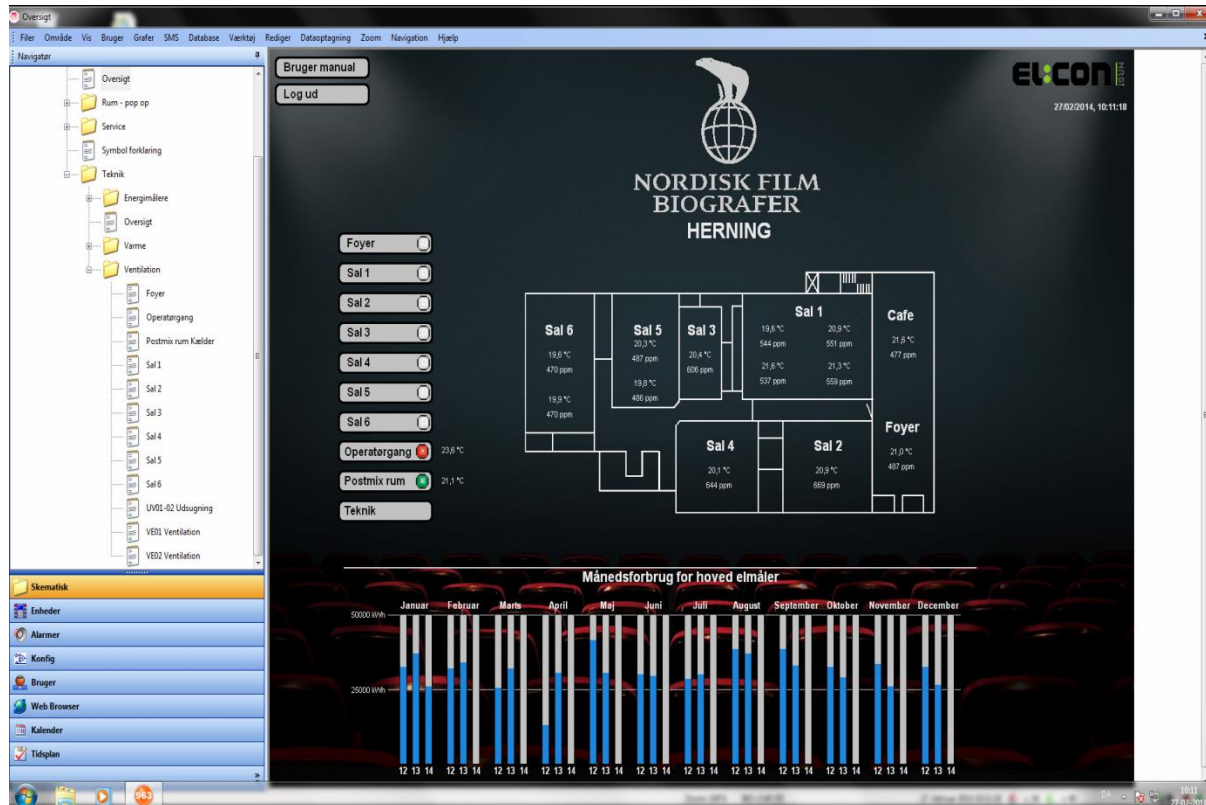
Oversigt

Filer Område Vis Bruger Grafer SMS Database Værktøj Rediger Dataoptagning Zoom Navigation Hjælp

Navigatør

Oversigt
Rum - pop op
Service
Symbol forklaring
Teknik
Energimålere
Oversigt
Varme
Ventilation
Foyer
Operatørgang
Postmix rum Kælder
Sal 1
Sal 2
Sal 3
Sal 4
Sal 5
Sal 6
UV01-02 Udsugning
VE01 Ventilation
VE02 Ventilation

Skematisk
Enheder
Alarmer
Konfig
Bruger
Web Browser
Kalender
Tidsplan

Bruger manual
Log ud

EL:CON

27/02/2014, 10:11:18

NORDISK FILM BIOGRAFER
HERNING

Foyer
Sal 1
Sal 2
Sal 3
Sal 4
Sal 5
Sal 6
Operatørgang 23,6 °C
Postmix rum 21,1 °C
Teknik

Sal 6
19,6 °C
470 ppm
19,9 °C
470 ppm

Sal 5
20,3 °C
487 ppm
19,8 °C
486 ppm

Sal 3
20,4 °C
606 ppm

Sal 1
19,6 °C
544 ppm
20,9 °C
551 ppm
21,6 °C
537 ppm
21,3 °C
559 ppm

Cafe
21,6 °C
477 ppm

Foyer
21,0 °C
487 ppm

Sal 4
20,1 °C
644 ppm

Sal 2
20,9 °C
669 ppm

Månedsforbrug for hoved elmåler

50000 kWh
25000 kWh

Januar Februar Marts April Maj Juni Juli August September Oktober November December

12 13 14 12 13 14 12 13 14 12 13 14 12 13 14 12 13 14 12 13 14 12 13 14 12 13 14 12 13 14 12 13 14 12 13 14

10:11
27-02-201